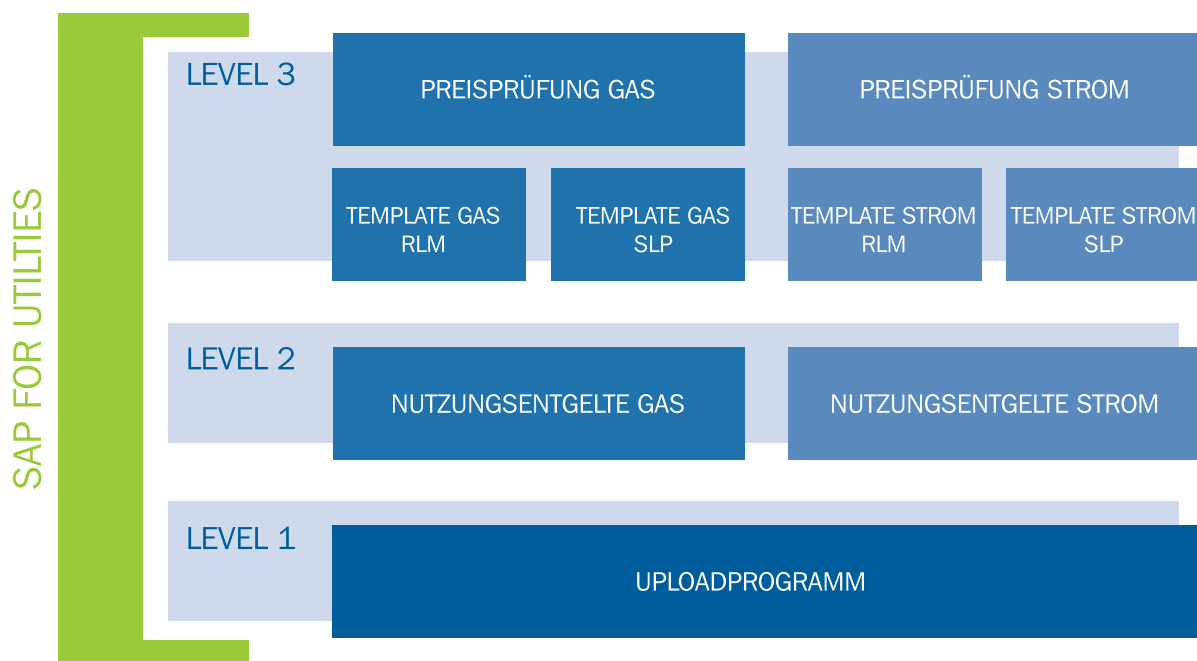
SAP FOR UTILITIES

LEVEL 3

PREISPRÜFUNG GAS

PREISPRÜFUNG STROM

TEMPLATE GAS RLM

TEMPLATE GAS SLP

TEMPLATE STROM RLM

TEMPLATE STROM SLP

LEVEL 2

NUTZUNGSENTGELTE GAS

NUTZUNGSENTGELTE STROM

LEVEL 1

UPLOADPROGRAMM